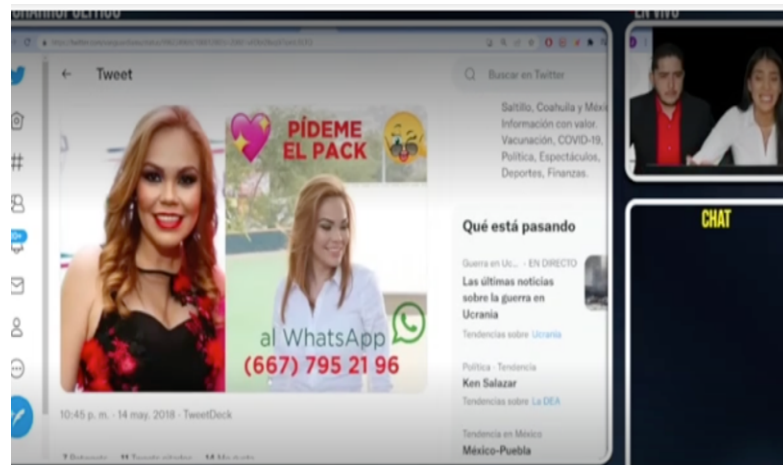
Tweet

Buscar en Twitter

Saltillo, Coahuila y Méx
Información con valor.
Vacunación, COVID-19,
Política, Espectáculos,
Deportes, Finanzas.

PÍDEME EL PACK

al WhatsApp
(667) 795 21 96

Qué está pasando

Guerra en Uc... · EN DIRECTO
Las últimas noticias sobre la guerra en Ucrania
Tendencias sobre Ucrania

Política · Tendencia
Ken Salazar
Tendencias sobre La DEA

Tendencia en México
México-Puebla

10:45 p. m. · 14 may. 2018 · TweetDeck

EN VIVO

CHAT